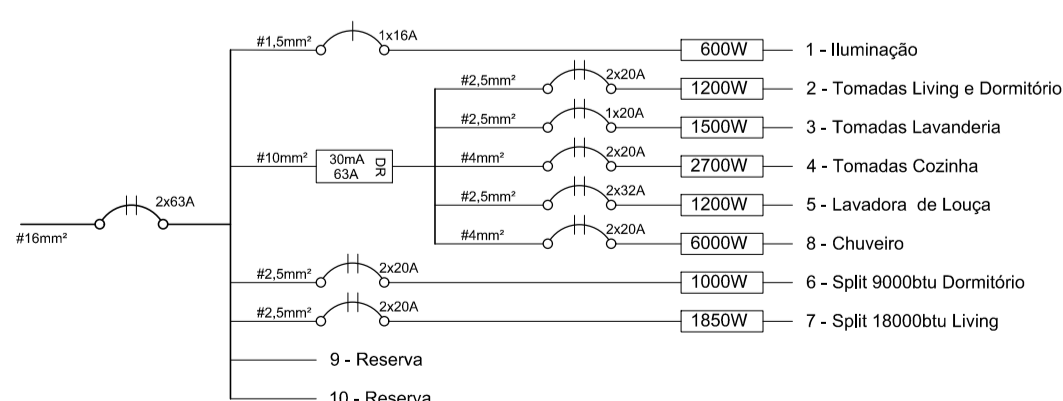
#1,5mm² 1x16A 600W 1 - Iluminação

#2,5mm² 2x20A 1200W 2 - Tomadas Living e Dormitório

#2,5mm² 1x20A 1500W 3 - Tomadas Lavanderia

#10mm² 30mA 63A DR

#4mm² 2x20A 2700W 4 - Tomadas Cozinha

#2,5mm² 2x32A 1200W 5 - Lavadora de Louça

#4mm² 2x20A 6000W 8 - Chuveiro

#16mm² 2x63A

#2,5mm² 2x20A 1000W 6 - Split 9000btu Dormitório

#2,5mm² 2x20A 1850W 7 - Split 18000btu Living

9 - Reserva

10 - Reserva